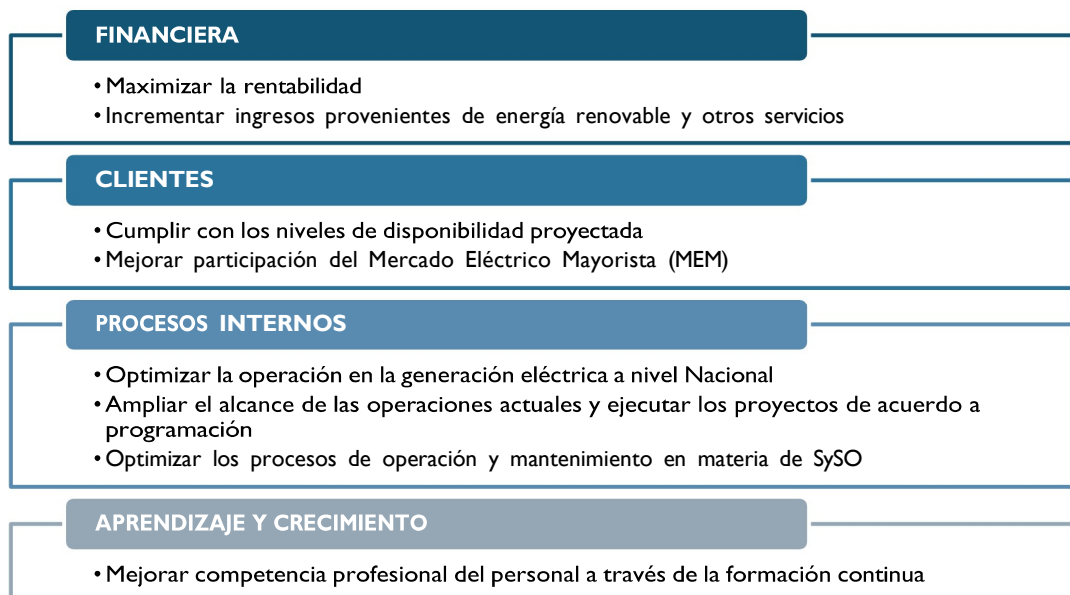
FINANCIERA

• Maximizar la rentabilidad
• Incrementar ingresos provenientes de energía renovable y otros servicios

CLIENTES

• Cumplir con los niveles de disponibilidad proyectada
• Mejorar participación del Mercado Eléctrico Mayorista (MEM)

PROCESOS INTERNOS

• Optimizar la operación en la generación eléctrica a nivel Nacional
• Ampliar el alcance de las operaciones actuales y ejecutar los proyectos de acuerdo a programación
• Optimizar los procesos de operación y mantenimiento en materia de SySO

APRENDIZAJE Y CRECIMIENTO

• Mejorar competencia profesional del personal a través de la formación continua